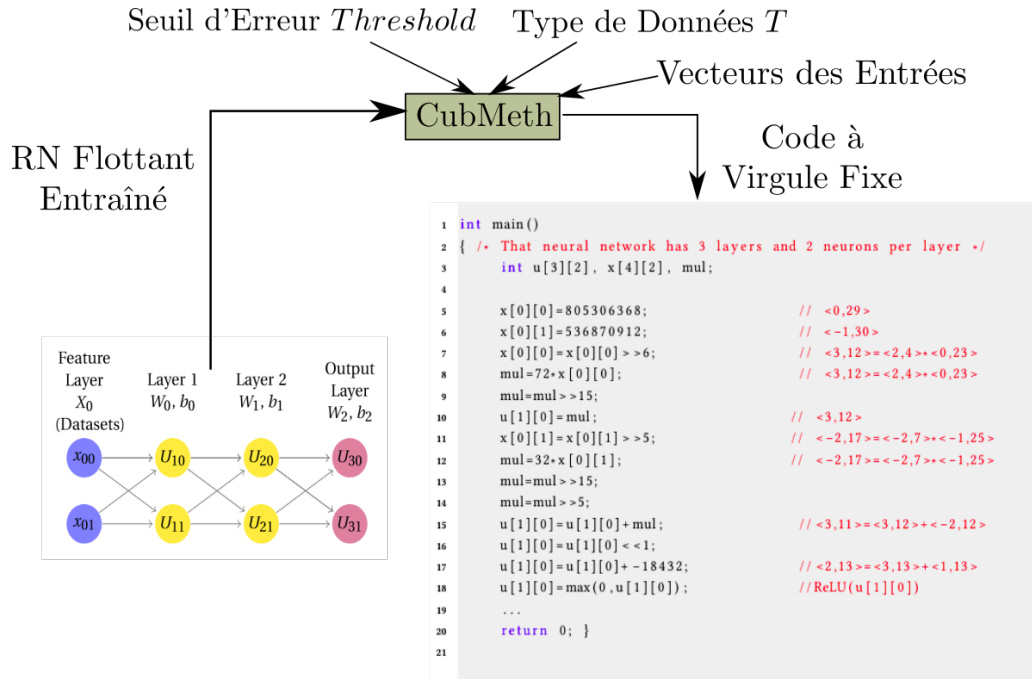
Seuil d'Erreur $Threshold$

Type de Données $T$

Vecteurs des Entrées

CubMeth

RN Flottant Entraîné

Code à Virgule Fixe

Feature Layer $X_0$ (Datasets)

Layer 1 $W_0, b_0$

Layer 2 $W_1, b_1$

Output Layer $W_2, b_2$

$x_{00}$ $U_{10}$ $U_{20}$ $U_{30}$

$x_{01}$ $U_{11}$ $U_{21}$ $U_{31}$

1 int main()
2 { /* That neural network has 3 layers and 2 neurons per layer */
3 int u[3][2], x[4][2], mul;
4
5 x[0][0]=805306368; // <0,29>
6 x[0][1]=536870912; // <-1,30>
7 x[0][0]=x[0][0]>>6; // <3,12>=<2,4>*<0,23>
8 mul=72*x[0][0]; // <3,12>=<2,4>*<0,23>
9 mul=mul>>15;
10 u[1][0]=mul; // <3,12>
11 x[0][1]=x[0][1]>>5; // <-2,17>=<-2,7>*<-1,25>
12 mul=32*x[0][1]; // <-2,17>=<-2,7>*<-1,25>
13 mul=mul>>15;
14 mul=mul>>5;
15 u[1][0]=u[1][0]+mul; //<3,11>=<3,12>+<-2,12>
16 u[1][0]=u[1][0]<<1;
17 u[1][0]=u[1][0]+-18432; //<2,13>=<3,13>+<1,13>
18 u[1][0]=max(0,u[1][0]); //ReLU(u[1][0])
19 ...
20 return 0; }
21